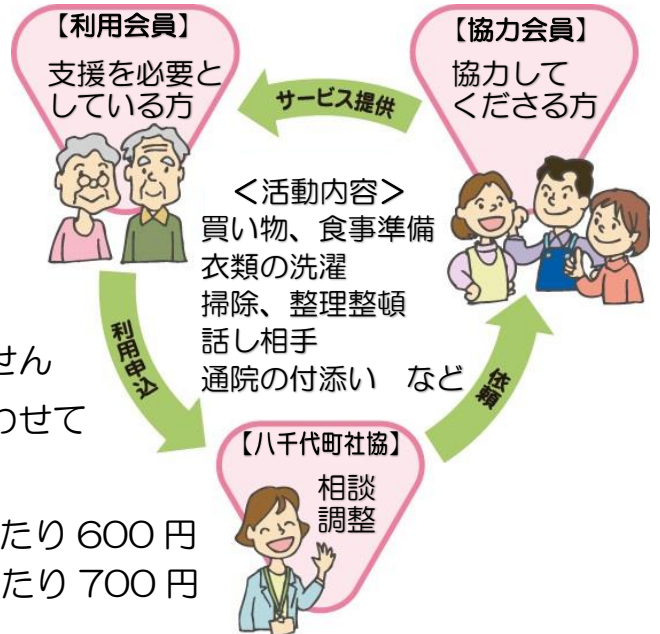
【利用会員】
支援を必要としている方

サービス提供

【協力会員】
協力してくださる方

＜活動内容＞
買い物、食事準備
衣類の洗濯
掃除、整理整頓
話し相手
通院の付添い　など

利用申込

依頼

【八千代町社協】
相談
調整

せん
わせて

たり 600 円
たり 700 円